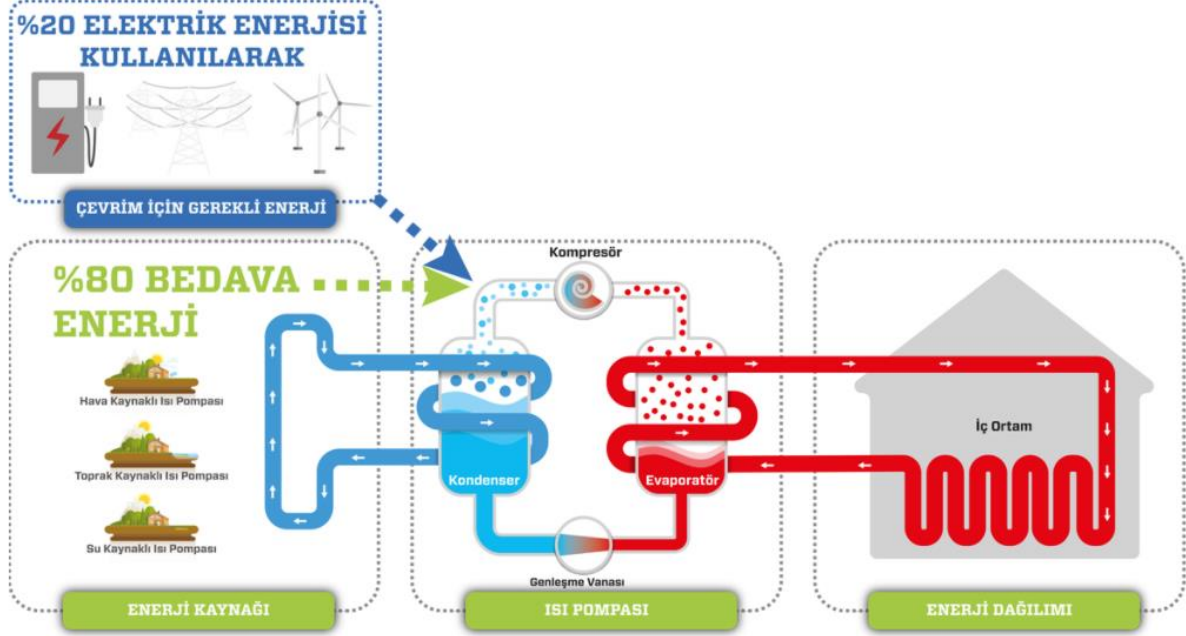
%20 ELEKTRİK ENERJİSİ KULLANILARAK

ÇEVRİM İÇİN GEREKLİ ENERJİ

%80 BEDAVA ENERJİ

Hava Kaynaklı Isı Pompası

Toprak Kaynaklı Isı Pompası

Su Kaynaklı Isı Pompası

Kompresör

Kondenser

Evaporatör

Genleşme Vanası

İç Ortam

ENERJİ KAYNAĞI

ISI POMPASI

ENERJİ DAĞILIMI